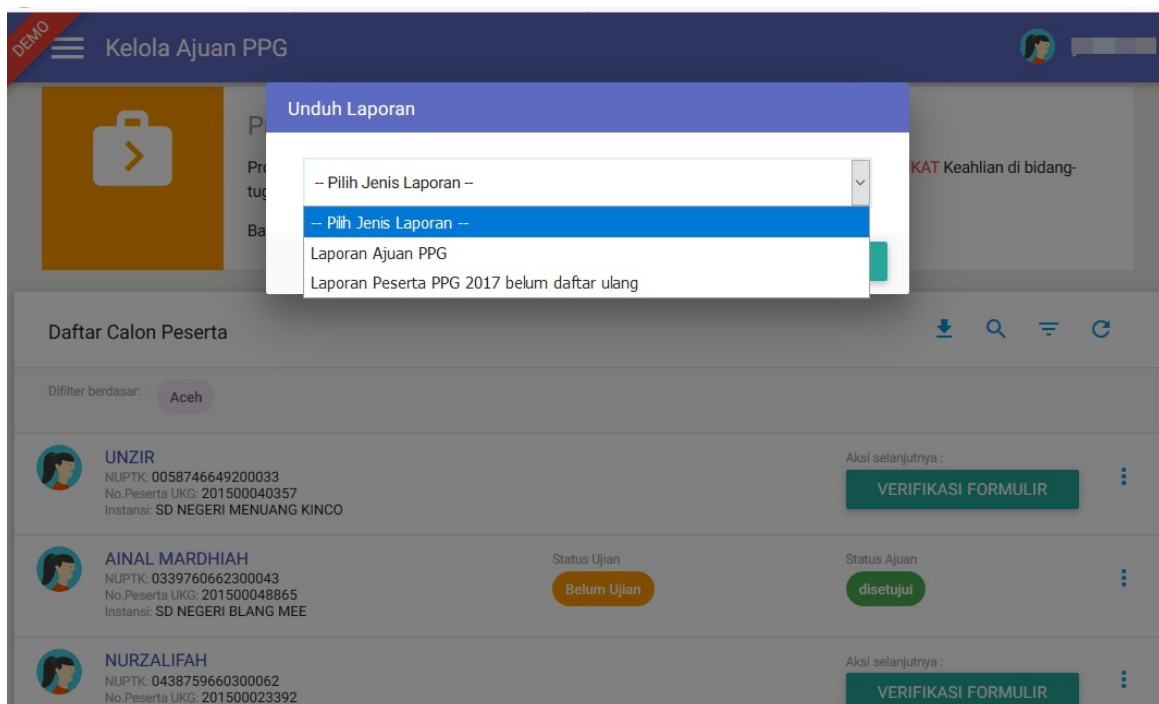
DEMO

Kelola Ajuan PPG

P

Pro

tug

Ba

KAT Keahlian di bidang-

Unduh Laporan

-- Pilih Jenis Laporan --

-- Pilih Jenis Laporan --

Laporan Ajuan PPG

Laporan Peserta PPG 2017 belum daftar ulang

Daftar Calon Peserta

Difilter berdasar: Aceh

UNZIR
NUPTK: 0058746649200033
No.Peserta UKG: 201500040357
Instansi: SD NEGERI MENUANG KINCO

Aksi selanjutnya :
VERIFIKASI FORMULIR

AINAL MARDHIAH
NUPTK: 0339760662300043
No.Peserta UKG: 201500048865
Instansi: SD NEGERI BLANG MEE

Status Ujian
Belum Ujian

Status Ajuan
disetujui

NURZALIFAH
NUPTK: 0438759660300062
No.Peserta UKG: 201500023392

Aksi selanjutnya :
VERIFIKASI FORMULIR